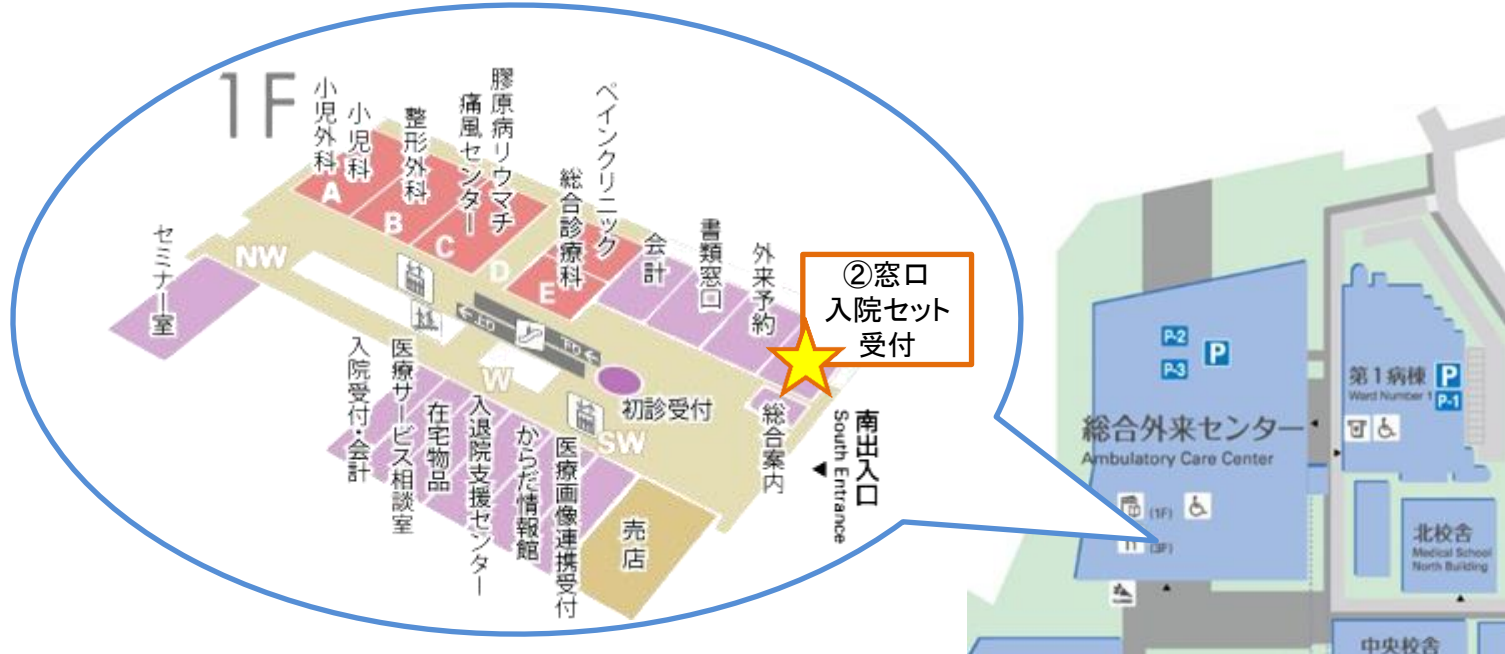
1F

小児外科
A
小児科
B
整形外科
C
膠原病リウマチ痛風センター
D
ペインクリニック
総合診療科
E
会計
書類窓口
外来予約
セミナー室
NW
W
SW
初診受付
総合案内
入院受付・会計
医療サービス相談室
在宅物品
入退院支援センター
からだ情報館
医療画像連携受付
売店
南出入口
South Entrance

②窓口
入院セット
受付

P-2
P-3
P
総合外来センター
Ambulatory Care Center
(1F)
(3F)
第1病棟
Ward Number 1
P
P-1
北校舎
Medical School North Building
中央校舎